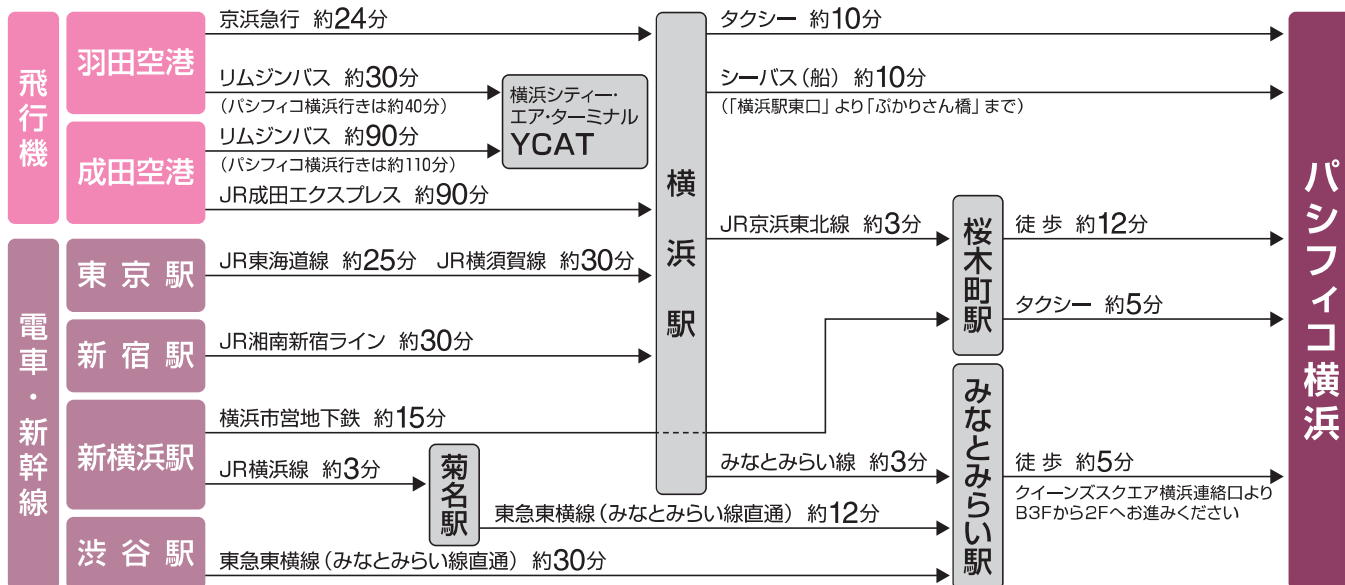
飛行機

羽田空港

成田空港

電車・新幹線

東京駅

新宿駅

新横浜駅

渋谷駅

京浜急行 約24分

リムジンバス 約30分
（パシフィコ横浜行きは約40分）

リムジンバス 約90分
（パシフィコ横浜行きは約110分）

横浜シティー・エア・ターミナル
YCAT

JR成田エクスプレス 約90分

JR東海道線 約25分 JR横須賀線 約30分

JR湘南新宿ライン 約30分

横浜市営地下鉄 約15分

JR横浜線 約3分

菊名駅

東急東横線（みなとみらい線直通） 約12分

東急東横線（みなとみらい線直通） 約30分

横浜駅

タクシー 約10分

シーバス（船） 約10分
（「横浜駅東口」より「ぷかりさん橋」まで）

JR京浜東北線 約3分

桜木町駅

徒歩 約12分

タクシー 約5分

みなとみらい線 約3分

みなとみらい駅

徒歩 約5分
クイーンズスクエア横浜連絡口より
B3Fから2Fへお進みください

パシフィコ横浜